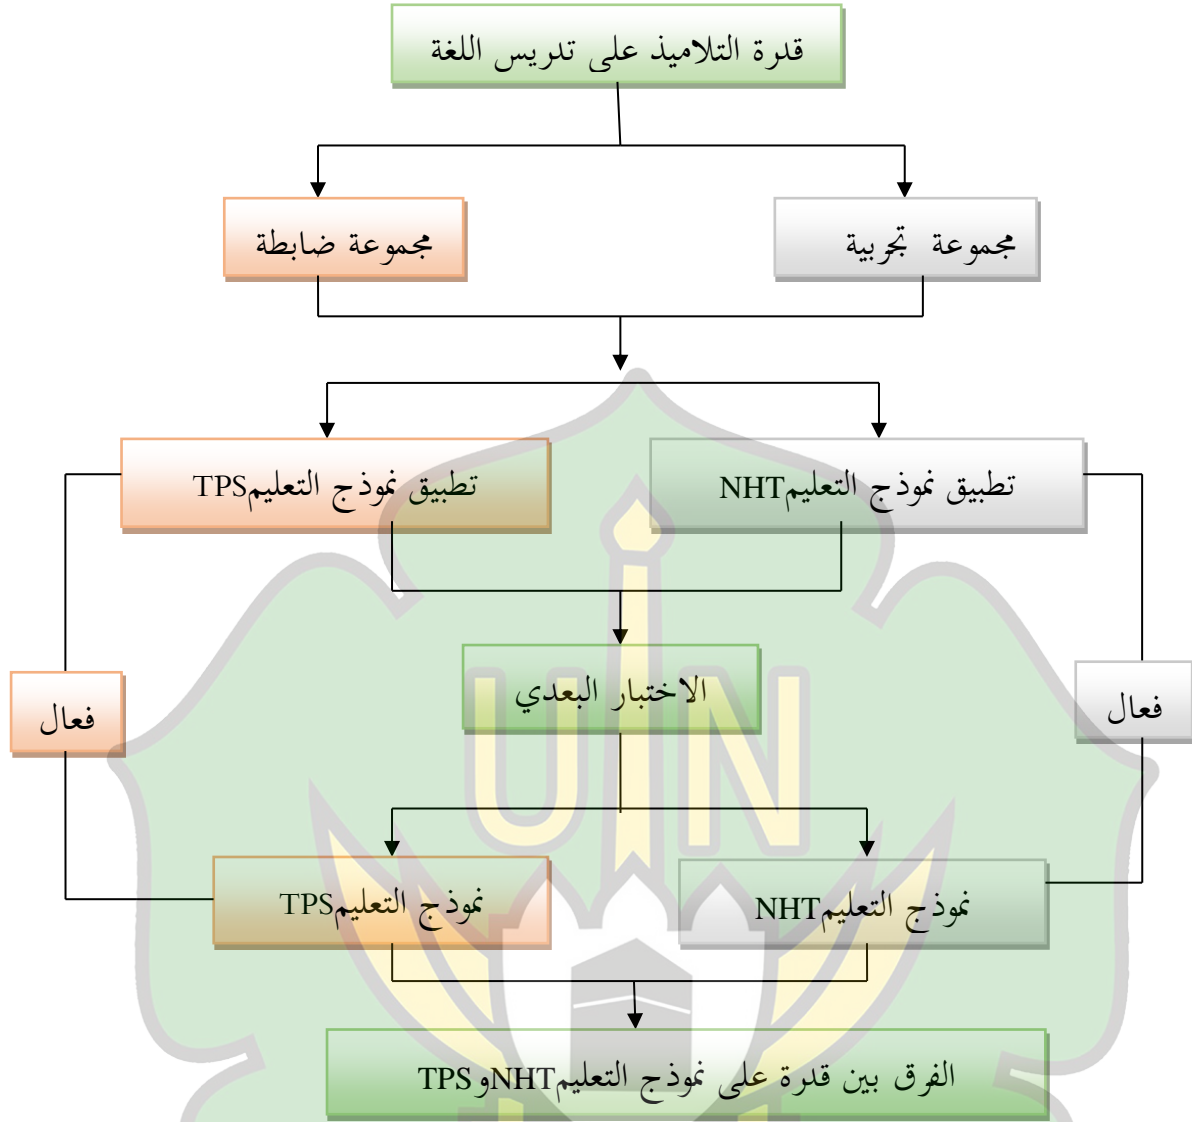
قدرة التلاميذ على تدريس اللغة

مجموعة تجربية

مجموعة ضابطة

تطبيق نموذج التعليمNHT

تطبيق نموذج التعليمTPS

فعال

الاختبار البعدي

فعال

نموذج التعليمNHT

نموذج التعليمTPS

الفرق بين قدرة على نموذج التعليمNHTو TPS